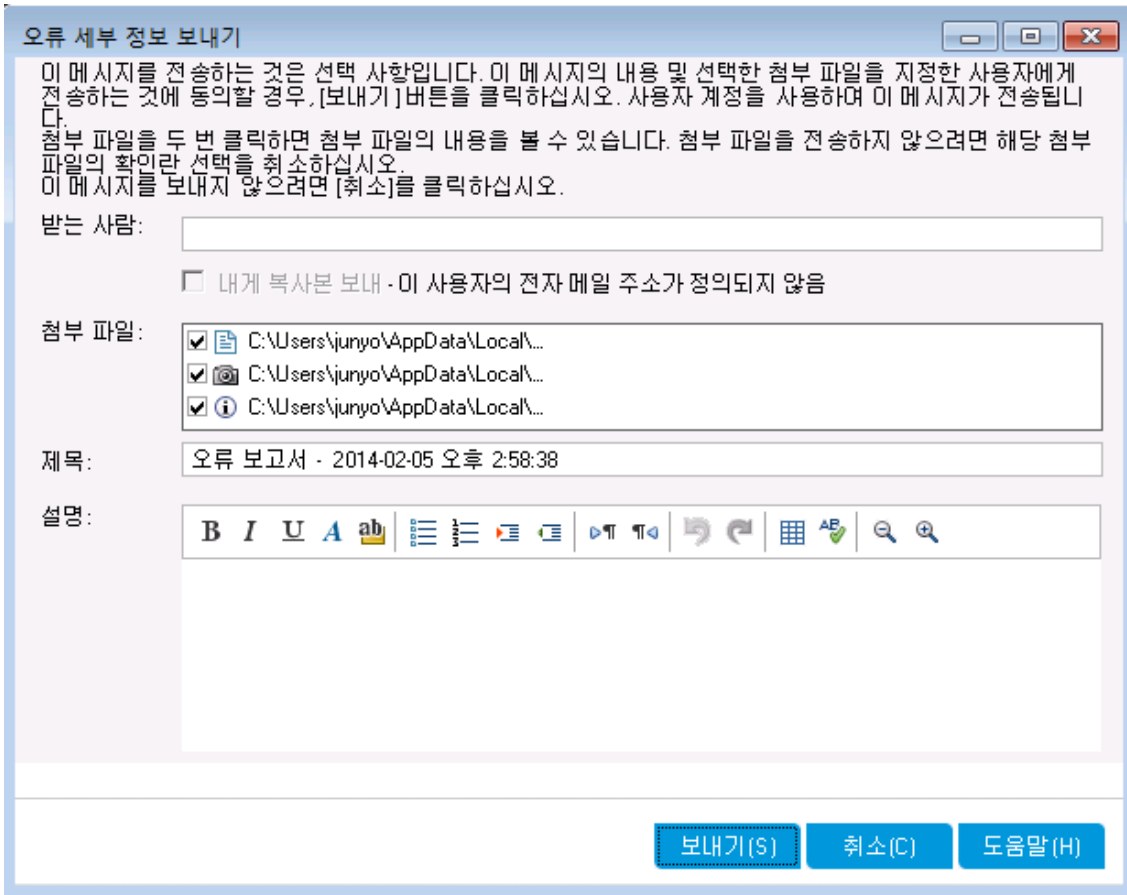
오류 세부 정보 보내기

이 메시지를 전송하는 것은 선택 사항입니다. 이 메시지의 내용 및 선택한 첨부 파일을 지정한 사용자에게 전송하는 것에 동의할 경우, [보내기] 버튼을 클릭하십시오. 사용자 계정을 사용하여 이 메시지가 전송됩니다.
첨부 파일을 두 번 클릭하면 첨부 파일의 내용을 볼 수 있습니다. 첨부 파일을 전송하지 않으려면 해당 첨부 파일의 확인란 선택을 취소하십시오.
이 메시지를 보내지 않으려면 [취소]를 클릭하십시오.

받는 사람:

내게 복사본 보내 - 이 사용자의 전자 메일 주소가 정의되지 않음

첨부 파일:
C:\Users\junyo\AppData\Local\...
C:\Users\junyo\AppData\Local\...
C:\Users\junyo\AppData\Local\...

제목: 오류 보고서 - 2014-02-05 오후 2:58:38

설명:
B I U A ab

보내기(S) 취소(C) 도움말(H)